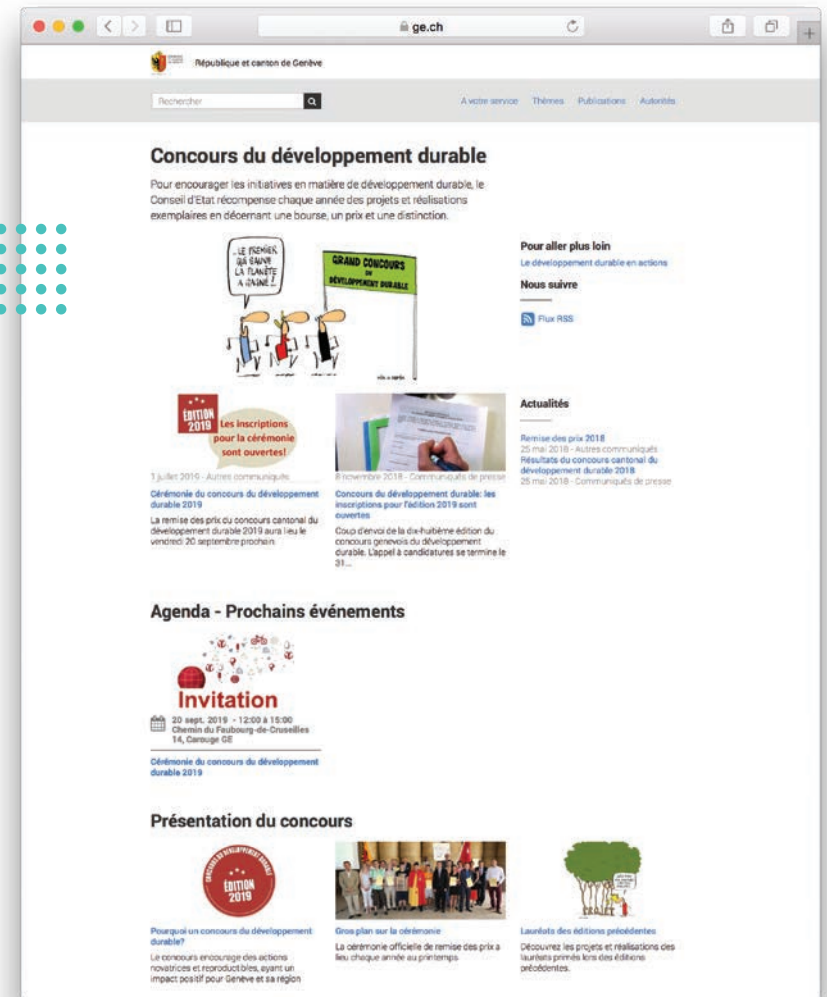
ge.ch

République et canton de Genève

Rechercher

A votre service Thèmes Publications Autorités

Concours du développement durable

Pour encourager les initiatives en matière de développement durable, le Conseil d'Etat récompense chaque année des projets et réalisations exemplaires en décernant une bourse, un prix et une distinction.

LE PREMIER QUI SAUVE LA PLANÈTE A GAGNÉ!

GRAND CONCOURS DU DÉVELOPPEMENT DURABLE

Pour aller plus loin

Le développement durable en actions

Nous suivre

Flux RSS

ÉDITION 2019

Les inscriptions pour la cérémonie sont ouvertes!

1 juillet 2019 - Autres communiqués

Cérémonie du concours du développement durable 2019

La remise des prix du concours cantonal du développement durable 2019 aura lieu le vendredi 20 septembre prochain.

8 novembre 2018 - Communiqués de presse

Concours du développement durable: les inscriptions pour l'édition 2019 sont ouvertes

Coup d'envoi de la dix-huitième édition du concours genevois du développement durable. L'appel à candidatures se termine le 31...

Actualités

Remise des prix 2018

25 mai 2018 - Autres communiqués

Résultats du concours cantonal du développement durable 2018

25 mai 2018 - Communiqués de presse

Agenda - Prochains événements

Invitation

20 sept. 2019 - 12:00 à 15:00
Chemin du Faubourg-de-Cruseilles 14, Carouge GE

Cérémonie du concours du développement durable 2019

Présentation du concours

ÉDITION 2019

Pourquoi un concours du développement durable?

Le concours encourage des actions novatrices et reproductibles, ayant un impact positif pour Genève et sa région

Gros plan sur la cérémonie

La cérémonie officielle de remise des prix a lieu chaque année au printemps

Lauréats des éditions précédentes

Découvrez les projets et réalisations des lauréats primés lors des éditions précédentes.